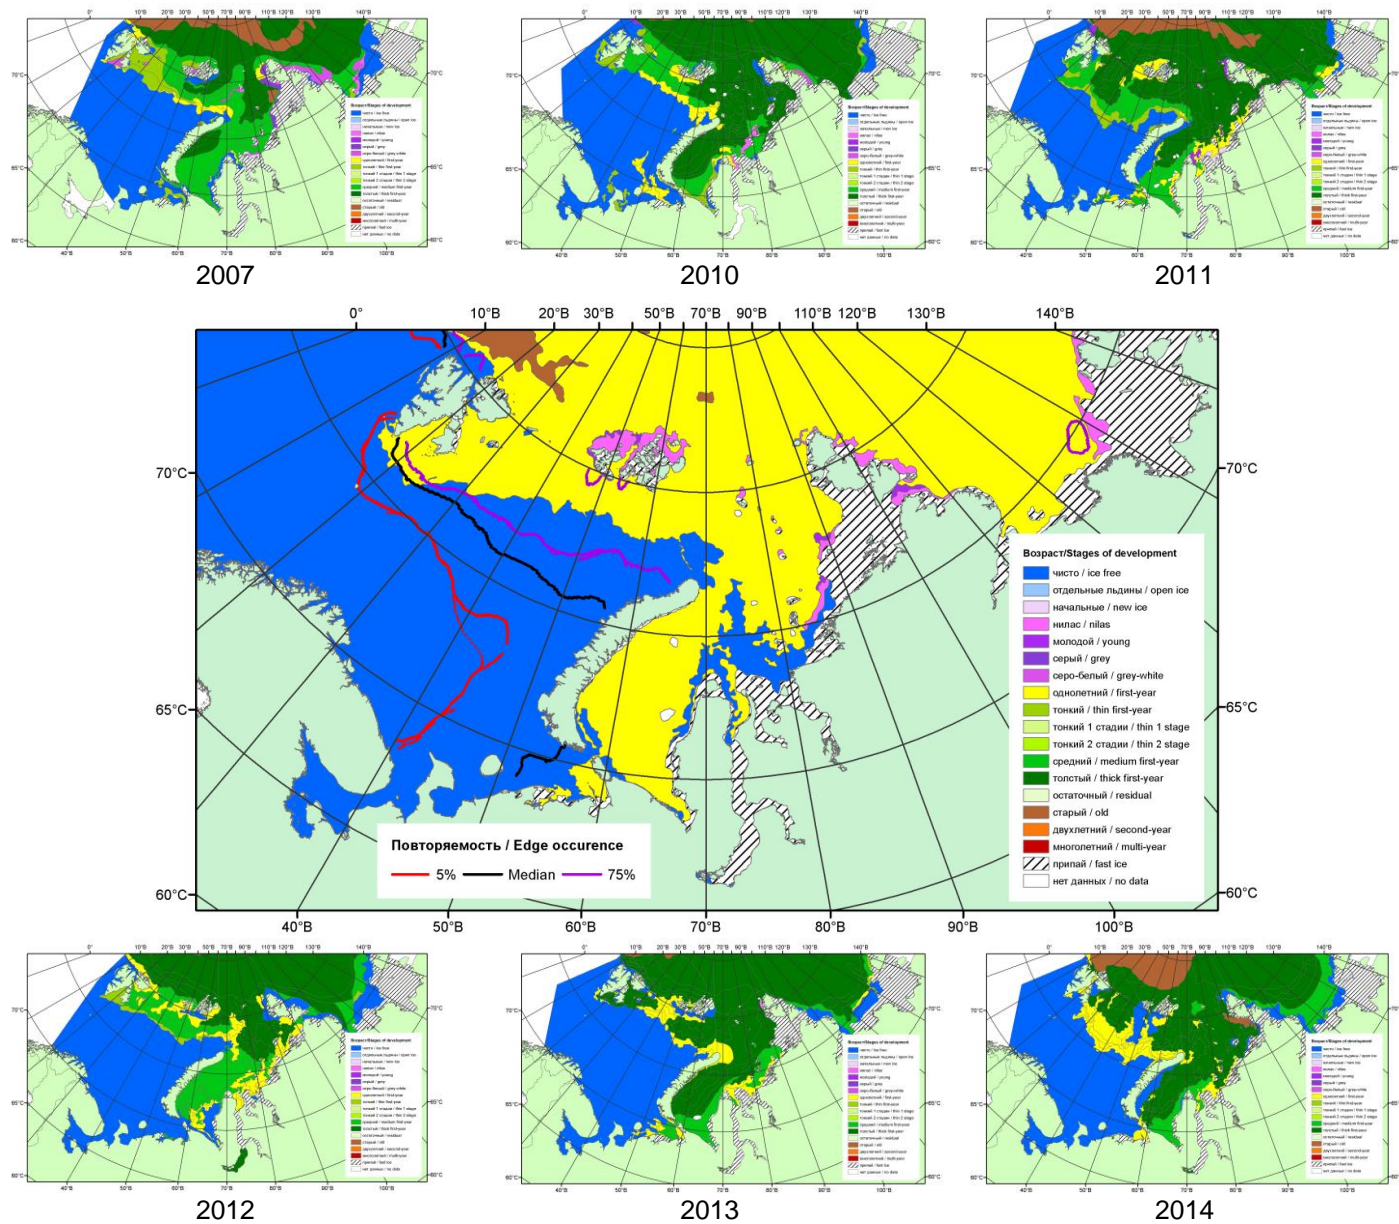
2007

2010

2011

0°
10°В
20°В
30°В
50°В
70°В
90°В
110°В
120°В
130°В
140°В

70°С
70°С
65°С
65°С
60°С
60°С

40°В
50°В
60°В
70°В
80°В
90°В
100°В

Возраст/Stages of development
чисто / ice free
отдельные льдины / open ice
начальные / new ice
нилас / nilas
молодой / young
серый / grey
серо-белый / grey-white
однолетний / first-year
тонкий / thin first-year
тонкий 1 стадии / thin 1 stage
тонкий 2 стадии / thin 2 stage
средний / medium first-year
толстый / thick first-year
остаточный / residual
старый / old
двухлетний / second-year
многолетний / multi-year
припай / fast ice
нет данных / no data

Повторяемость / Edge occurence
5%
Median
75%

2012

2013

2014